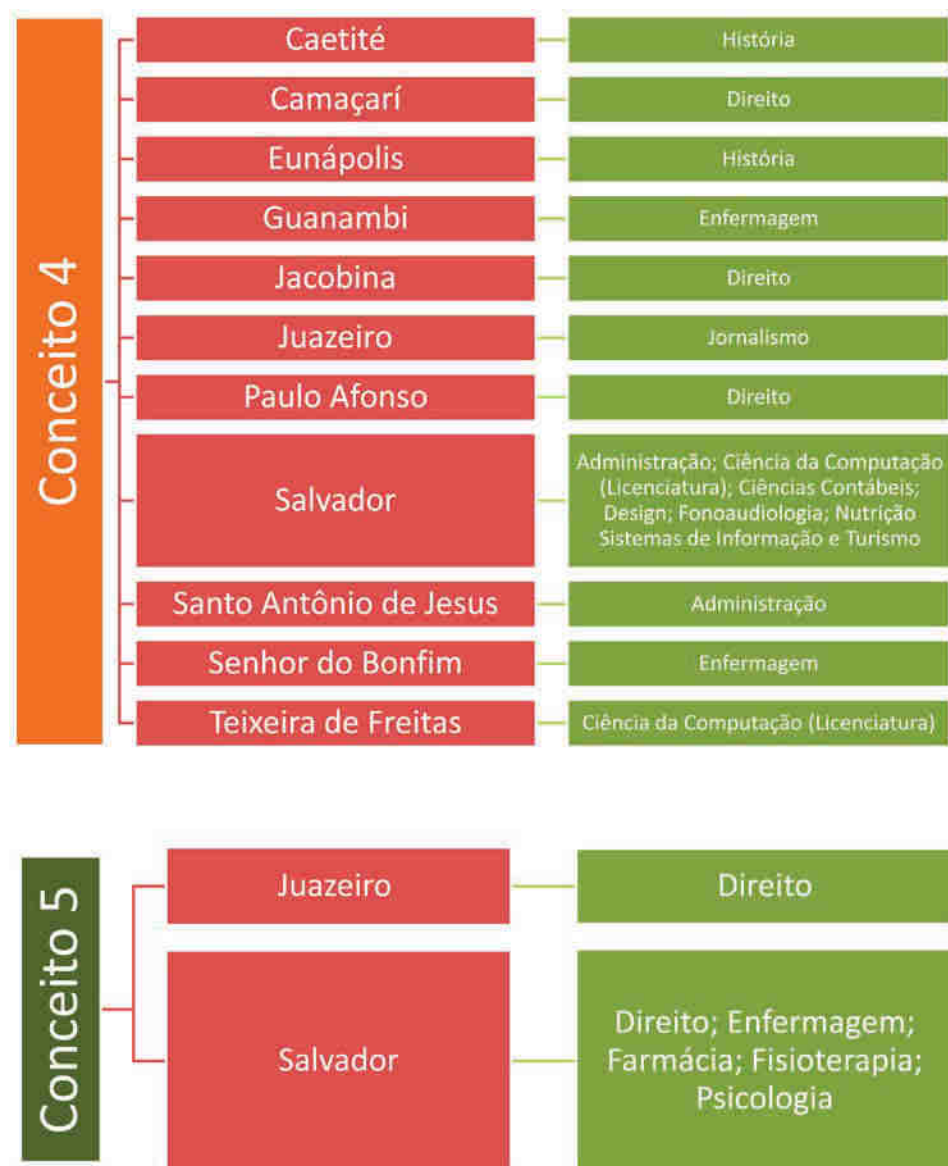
Conceito 4

Caetité — História
Camaçarí — Direito
Eunápolis — História
Guanambi — Enfermagem
Jacobina — Direito
Juazeiro — Jornalismo
Paulo Afonso — Direito
Salvador — Administração; Ciência da Computação (Licenciatura); Ciências Contábeis; Design; Fonoaudiologia; Nutrição Sistemas de Informação e Turismo
Santo Antônio de Jesus — Administração
Senhor do Bonfim — Enfermagem
Teixeira de Freitas — Ciência da Computação (Licenciatura)

Conceito 5

Juazeiro — Direito
Salvador — Direito; Enfermagem; Farmácia; Fisioterapia; Psicologia